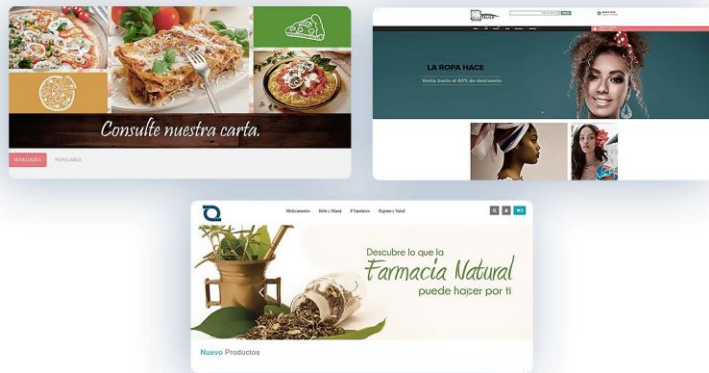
Consulte nuestra carta.

NOVEDADES

POPULARES

LA ROPA HACE

Venta hasta el 40% de descuento

Medicamentos

Belleza y Mamá

Fitoterapia

Higiene y Salud

Descubre lo que la

Farmacia Natural

puede hacer por ti

Nuevo Productos